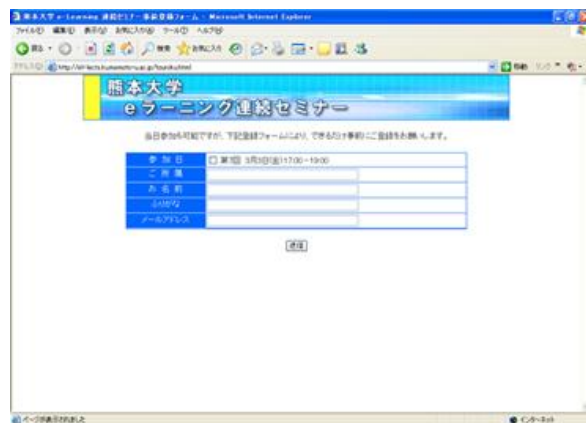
熊本大学 e-Learning 連続セミナー 事前登録フォーム - Microsoft Internet Explorer

ファイル(F) 編集(E) 表示(V) お気に入り(A) ツール(T) ヘルプ(H)

戻る · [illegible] 検索 お気に入り

アドレス(D) http://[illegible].kumamoto-u.ac.jp/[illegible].html 移動 リンク

熊本大学
eラーニング連続セミナー

当日参加も可能ですが、下記登録フォームにより、できるだけ事前のご登録をお願いします。

| 参加日 | ☐ 第1回 3月3日(金)17:00～19:00 |
|---|---|
| ご所属 | |
| お名前 | |
| ふりがな | |
| メールアドレス | |

送信

ページが表示されました

インターネット